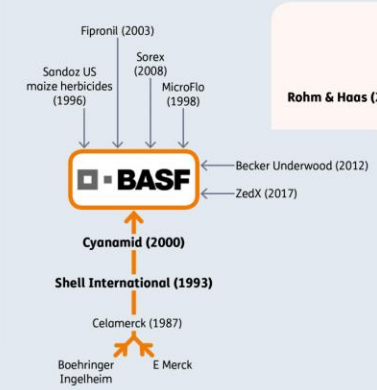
Fipronil (2003)

Sandoz US maize herbicides (1996)

Sorex (2008)

MicroFlo (1998)

Rohm & Haas ([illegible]

BASF

Becker Underwood (2012)

ZedX (2017)

Cyanamid (2000)

Shell International (1993)

Celamerck (1987)

Boehringer Ingelheim

E Merck